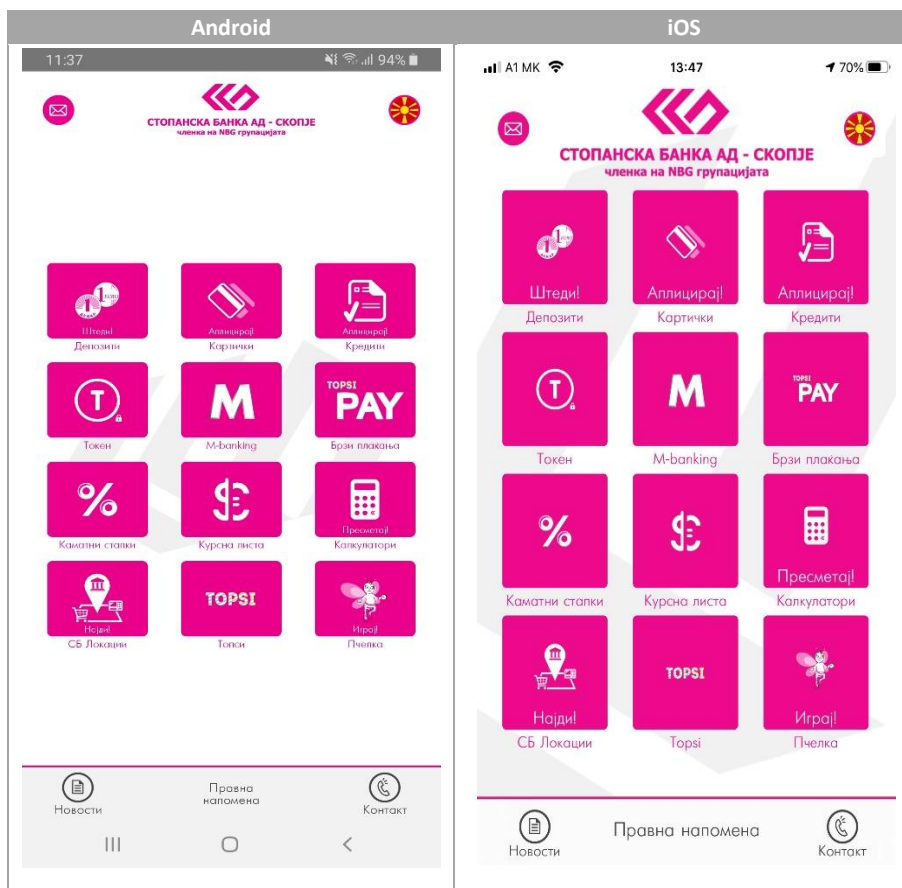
| Android | iOS |
|---|---|

11:37 94%

СТОПАНСКА БАНКА АД - СКОПЈЕ
членка на NBG групацијата

Штеди!
Депозити

Аплицирај!
Картички

Аплицирај!
Кредити

Токен

M
M-banking

TOPSI PAY
Брзи плаќања

%
Каматни стапки

Курсна листа

Пресметај!
Калкулатори

Најди!
СБ Локации

TOPSI
Топси

Играј!
Пчелка

Новости

Правна напомена

Контакт

A1 MK 13:47 70%

СТОПАНСКА БАНКА АД - СКОПЈЕ
членка на NBG групацијата

Штеди!
Депозити

Аплицирај!
Картички

Аплицирај!
Кредити

Токен

M
M-banking

TOPSI PAY
Брзи плаќања

%
Каматни стапки

Курсна листа

Пресметај!
Калкулатори

Најди!
СБ Локации

TOPSI
Topsi

Играј!
Пчелка

Новости

Правна напомена

Контакт